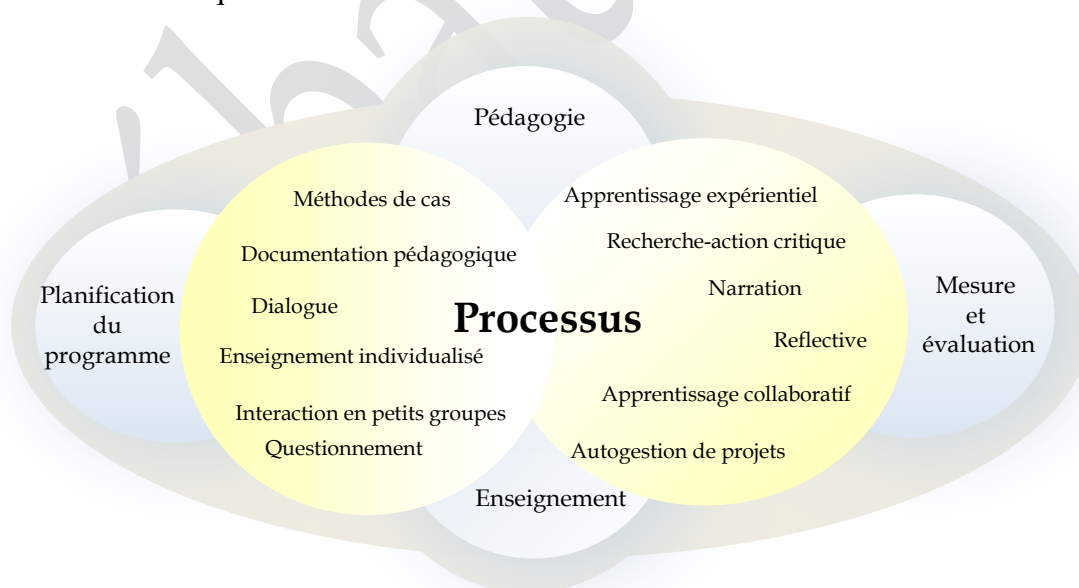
Pédagogie

Méthodes de cas

Documentation pédagogique

Dialogue

Enseignement individualisé

Interaction en petits groupes

Questionnement

Apprentissage expérientiel

Recherche-action critique

Narration

Reflective

Apprentissage collaboratif

Autogestion de projets

Planification du programme

Processus

Mesure et évaluation

Enseignement